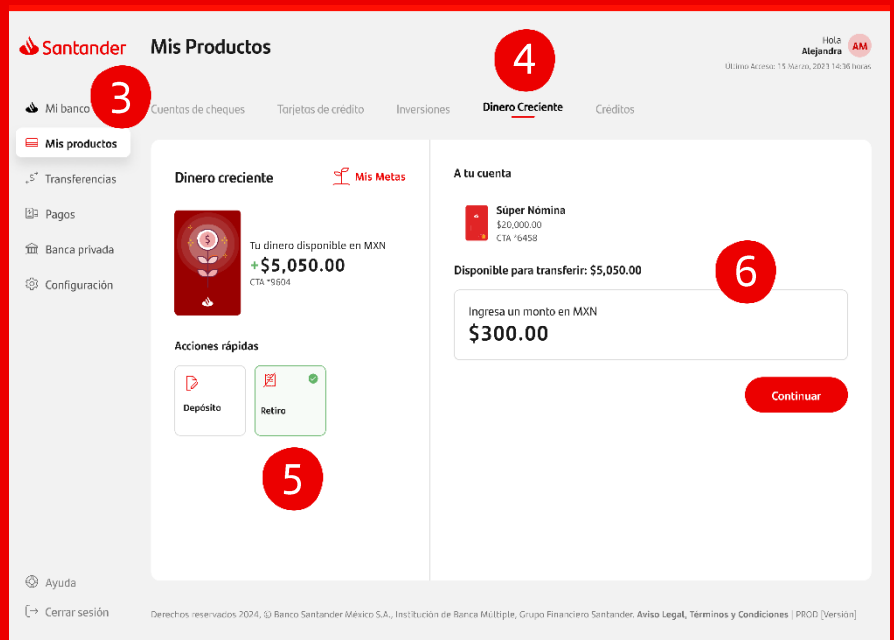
Santander

Mis Productos

Hola
Alejandra
AM
Último Acceso: 15 Marzo, 2023 14:36 horas

Mi banco
3
Mis productos
Transferencias
Pagos
Banca privada
Configuración

Cuentas de cheques
Tarjetas de crédito
Inversiones
4
Dinero Creciente
Créditos

Dinero creciente
Mis Metas

Tu dinero disponible en MXN
+$5,050.00
CTA *9604

Acciones rápidas

Depósito
Retiro

5

A tu cuenta

Súper Nómina
$20,000.00
CTA *6458

Disponible para transferir: $5,050.00

6

Ingresa un monto en MXN
$300.00

Continuar

Ayuda
Cerrar sesión

Derechos reservados 2024, © Banco Santander México S.A., Institución de Banca Múltiple, Grupo Financiero Santander. Aviso Legal, Términos y Condiciones | PROD [Versión]